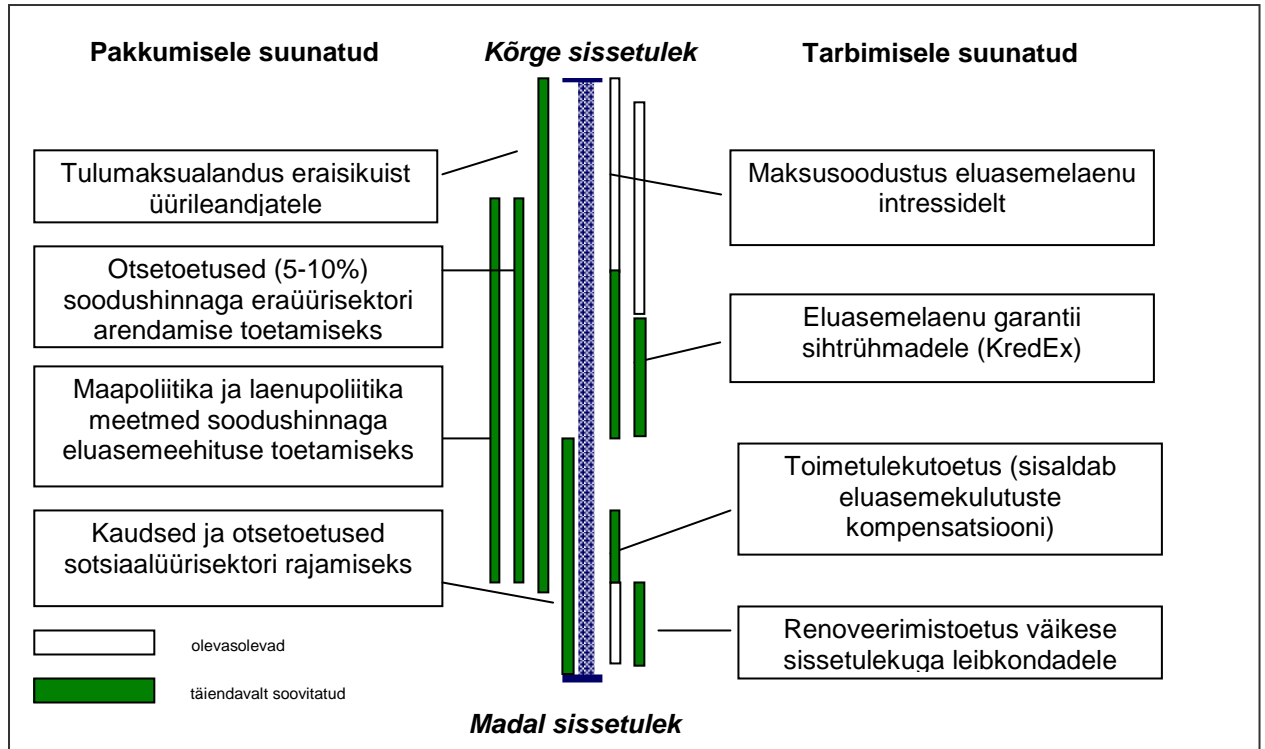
Pakkumisele suunatud

Kõrge sissetulek

Tarbimisele suunatud

Tulumaksualandus eraisikuist üürileandjatele

Otsetoetused (5-10%) soodushinnaga eraüürisektori arendamise toetamiseks

Maapoliitika ja laenupoliitika meetmed soodushinnaga eluasemeehituse toetamiseks

Kaudsed ja otsetoetused sotsiaalüürisektori rajamiseks

Maksusoodustus eluasemelaenu intressidelt

Eluasemelaenu garantii sihtrühmadele (KredEx)

Toimetulekutoetus (sisaldab eluasemekulutuste kompensatsiooni)

Renoveerimistoetus väikese sissetulekuga leibkondadele

olevasolevad

täiendavalt soovitatud

Madal sissetulek